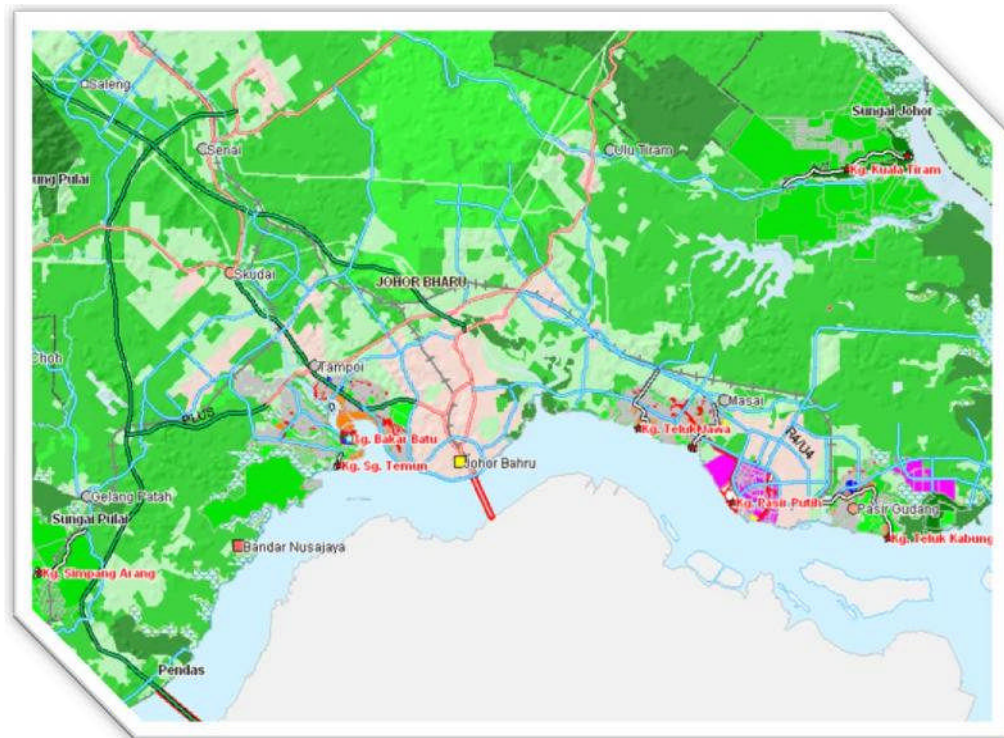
Saleng
Senai
Ulu Tiram
Sungai Johor
Kg. Kuala Tiram
ung Pulai
Skudai
JOHOR BHARU
Choh
Tampoi
Masai
PLUS
Kg. Bakar Batu
Kg. Teluk Jawa
R4/U4
Kg. Sg. Temun
Johor Bahru
Gelang Patah
Sungai Pulai
Kg. Pasir Putih
Pasir Gudang
Kg. Teluk Kabung
Bandar Nusajaya
Kg. Simpang Arang
Pendas